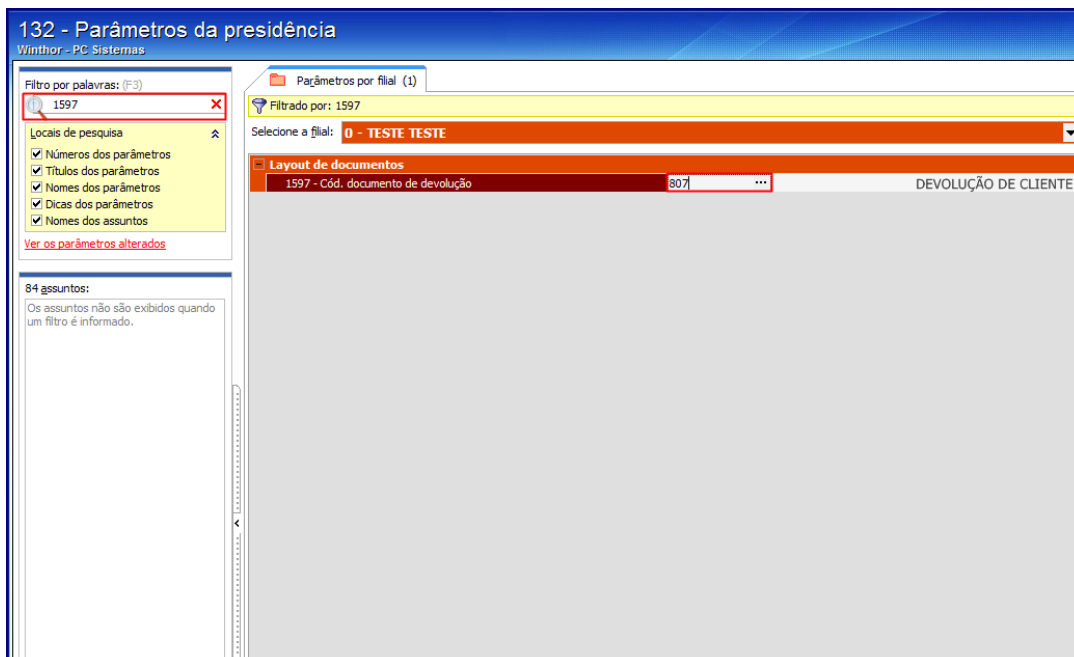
132 - Parâmetros da presidência
Winthor - PC Sistemas

Filtro por palavras: (F3)
1597

Locais de pesquisa
Números dos parâmetros
Títulos dos parâmetros
Nomes dos parâmetros
Dicas dos parâmetros
Nomes dos assuntos

Ver os parâmetros alterados

84 assuntos:
Os assuntos não são exibidos quando um filtro é informado.

Parâmetros por filial (1)

Filtrado por: 1597

Selecione a filial: 0 - TESTE TESTE

Layout de documentos
1597 - Cód. documento de devolução 807 ··· DEVOLUÇÃO DE CLIENTE